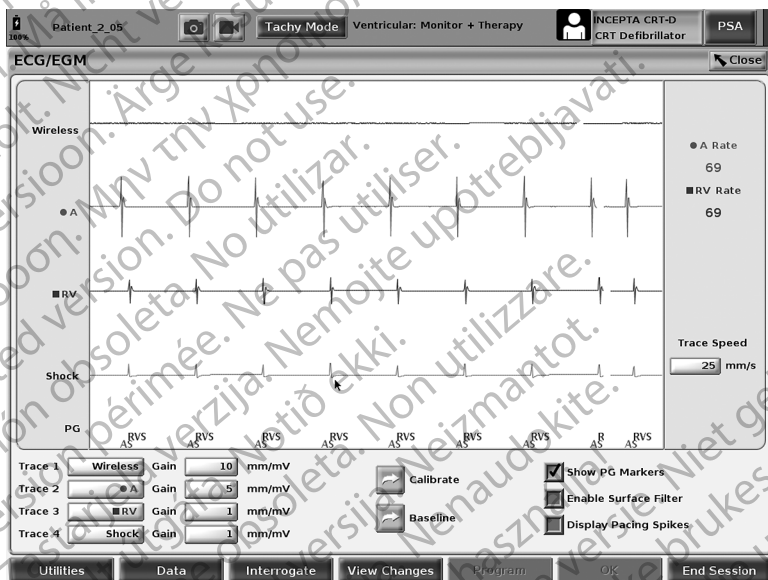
100% Patient_2_05 Tachy Mode Ventricular: Monitor + Therapy INCEPTA CRT-D CRT Defibrillator PSA

ECG/EGM Close

Wireless

A

RV

Shock

PG

A Rate
69
RV Rate
69

Trace Speed
25 mm/s

AS RVS AS RVS AS RVS AS RVS AS RVS AS RVS AS RVS AS R AS RVS

Trace 1 Wireless Gain 10 mm/mV
Trace 2 A Gain 5 mm/mV
Trace 3 RV Gain 1 mm/mV
Trace 4 Shock Gain 1 mm/mV

Calibrate
Baseline

Show PG Markers
Enable Surface Filter
Display Pacing Spikes

Utilities Data Interrogate View Changes Program OK End Session

Nicht verwenden. Ärge kasutage. Μην την χρησιμοποιείτε. Do not use. No utilizar. Ne pas utiliser. Nemojte upotrebljavati. Non utilizzare. Nelietot. Nenaudokite. Ne használja. Niet gebruiken. Ikke bruk. Outdated version. Version obsolète. Version périmée. Zastarjela verzija. Versione obsoleta. Novecojusi versija. Pasenusi versija. Elavult verzió. Verouderde versie. Utdatert versjon. Aegunud versioon. Παλιά έκδοση. Version obsoleta. Veraltete Version. Ne használja. Netiõ ekki. Neizmantot.